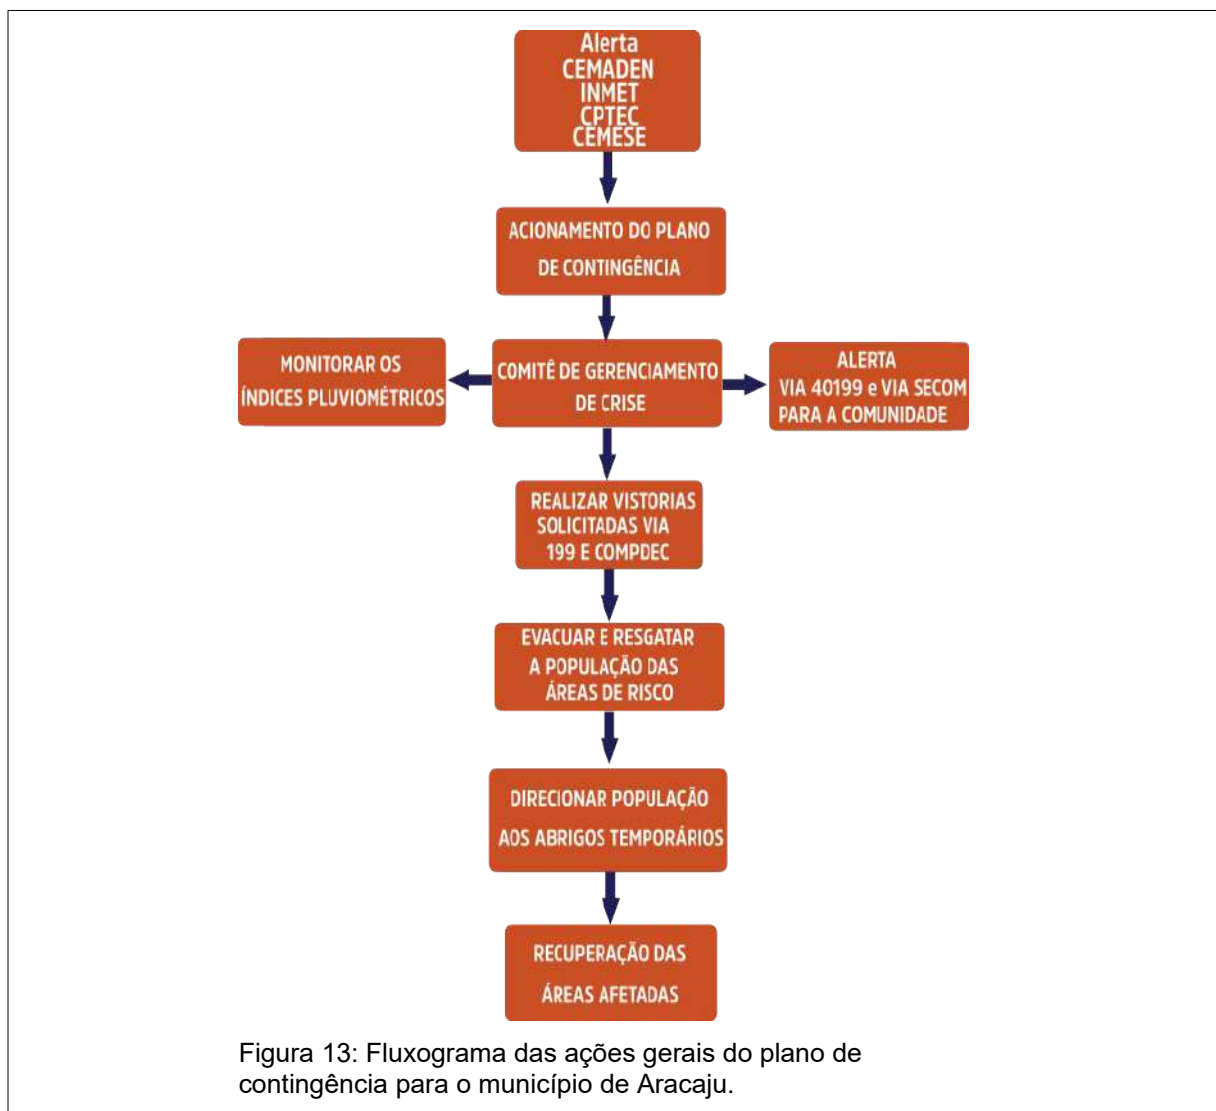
Alerta
CEMADEN
INMET
CPTEC
CEMESE

ACIONAMENTO DO PLANO DE CONTINGÊNCIA

MONITORAR OS ÍNDICES PLUVIOMÉTRICOS

COMITÊ DE GERENCIAMENTO DE CRISE

ALERTA VIA 40199 e VIA SECOM PARA A COMUNIDADE

REALIZAR VISTORIAS SOLICITADAS VIA 199 E COMPDEC

EVACUAR E RESGATAR A POPULAÇÃO DAS ÁREAS DE RISCO

DIRECIONAR POPULAÇÃO AOS ABRIGOS TEMPORÁRIOS

RECUPERAÇÃO DAS ÁREAS AFETADAS

Figura 13: Fluxograma das ações gerais do plano de contingência para o município de Aracaju.